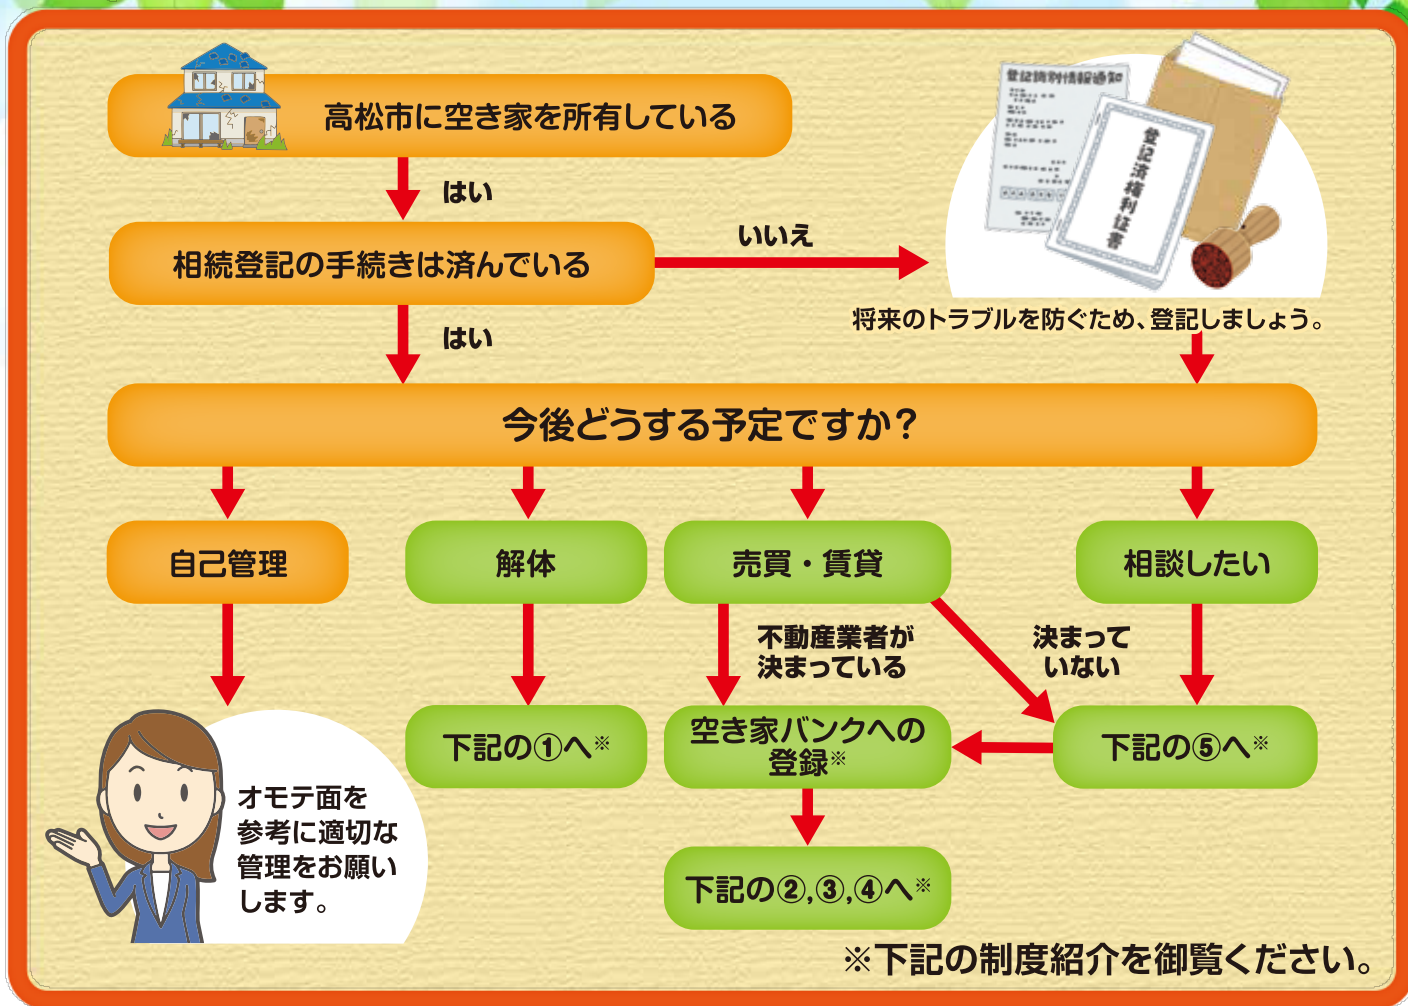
高松市に空き家を所有している

はい

相続登記の手続きは済んでいる

いいえ

登記識別情報通知

登記済権利証書

将来のトラブルを防ぐため、登記しましょう。

はい

今後どうする予定ですか？

自己管理

解体

売買・賃貸

相談したい

不動産業者が決まっている

決まっていない

オモテ面を参考に適切な管理をお願いします。

下記の①へ※

空き家バンクへの登録※

下記の⑤へ※

下記の②,③,④へ※

※下記の制度紹介を御覧ください。